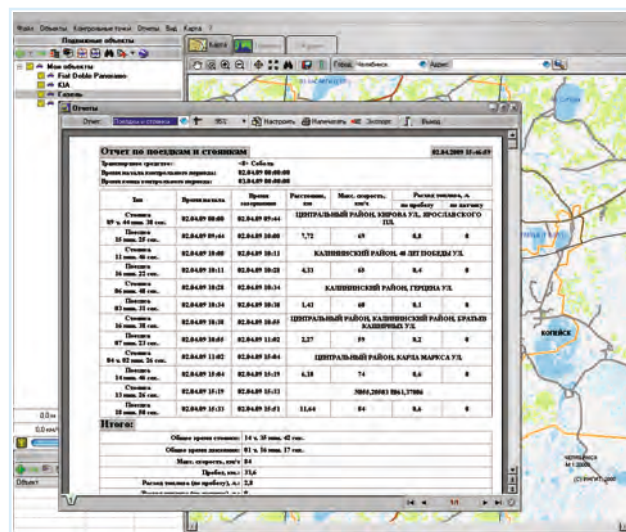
Файл Объекты Контрольные точки Отчеты Вид Карта ?

Подвижные объекты

Мои объекты
Fiat Doblo Panorama
KIA
Газель

Карта

Город: Челябинск Адрес:

Отчеты

Отчет: Поездки и стоянки 95% Настроить Напечатать Экспорт Выход

Отчет по поездкам и стоянкам 02.04.2009 15:46:59

Транспортное средство: Соболь
Время начала контрольного периода: 02.04.09 00:00:00
Время конца контрольного периода: 03.04.09 00:00:00

| Тип | Время начала | Время окончания | Расстояние, км | Макс. скорость, км/ч | Расход топлива, л по пробегу | по датчику |
|---|---|---|---|---|---|---|
| Стоянка 9 ч. 44 мин. 38 сек. | 02.04.09 00:00 | 02.04.09 09:44 | ЦЕНТРАЛЬНЫЙ РАЙОН, КИРОВА УЛ, ЯРОСЛАВСКОГО ПЛ. | | | |
| Поездка 15 мин. 25 сек. | 02.04.09 09:44 | 02.04.09 10:00 | 7,72 | 69 | 0,8 | 0 |
| Стоянка 11 мин. 46 сек. | 02.04.09 10:00 | 02.04.09 10:11 | КАЛИНИНСКИЙ РАЙОН, 40 ЛЕТ ПОБЕДЫ УЛ. | | | |
| Поездка 16 мин. 22 сек. | 02.04.09 10:11 | 02.04.09 10:28 | 4,31 | 65 | 0,4 | 0 |
| Стоянка 06 мин. 48 сек. | 02.04.09 10:28 | 02.04.09 10:34 | КАЛИНИНСКИЙ РАЙОН, ГЕРЦЕНА УЛ. | | | |
| Поездка 03 мин. 31 сек. | 02.04.09 10:34 | 02.04.09 10:38 | 1,41 | 68 | 0,1 | 0 |
| Стоянка 16 мин. 38 сек. | 02.04.09 10:38 | 02.04.09 10:55 | ЦЕНТРАЛЬНЫЙ РАЙОН, КАЛИНИНСКИЙ РАЙОН, БРАТЬЕВ КАШИРИНЫХ УЛ. | | | |
| Поездка 07 мин. 23 сек. | 02.04.09 10:55 | 02.04.09 11:02 | 2,27 | 59 | 0,2 | 0 |
| Стоянка 04 ч. 02 мин. 26 сек. | 02.04.09 11:02 | 02.04.09 15:04 | ЦЕНТРАЛЬНЫЙ РАЙОН, КАРЛА МАРКСА УЛ. | | | |
| Поездка 14 мин. 46 сек. | 02.04.09 15:04 | 02.04.09 15:19 | 6,18 | 74 | 0,6 | 0 |
| Стоянка 13 мин. 26 сек. | 02.04.09 15:19 | 02.04.09 15:33 | 30#8,20581 E061,37086 | | | |
| Поездка 18 мин. 00 сек. | 02.04.09 15:33 | 02.04.09 15:51 | 11,64 | 84 | 0,6 | 0 |

Итого:

| | |
|---|---|
| Общее время стоянок: | 14 ч. 30 мин. 42 сек. |
| Общее время движения: | 01 ч. 16 мин. 17 сек. |
| Макс. скорость, км/ч | 84 |
| Пробег, км.: | 33,6 |
| Расход топлива (по пробегу), л.: | 2,8 |

1/1

Сугоя
Копейск
Челябинск
(С) РИГИТ 2008

0,0 км
0,0 км/ч
Объект